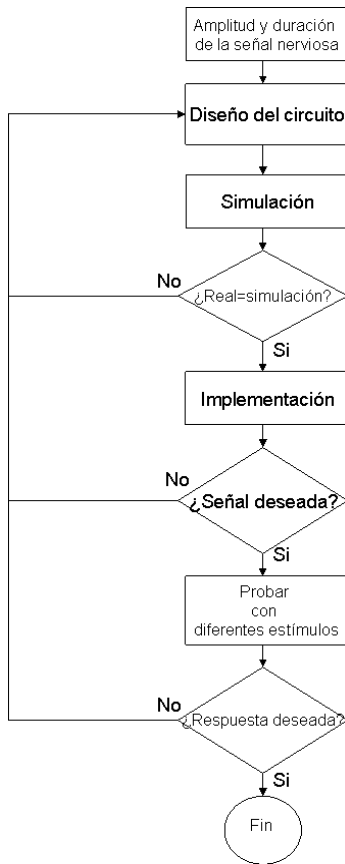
Amplitud y duración de la señal nerviosa

Diseño del circuito

Simulación

No

¿Real=simulación?

Si

Implementación

No

¿Señal deseada?

Si

Probar con diferentes estímulos

No

¿Respuesta deseada?

Si

Fin